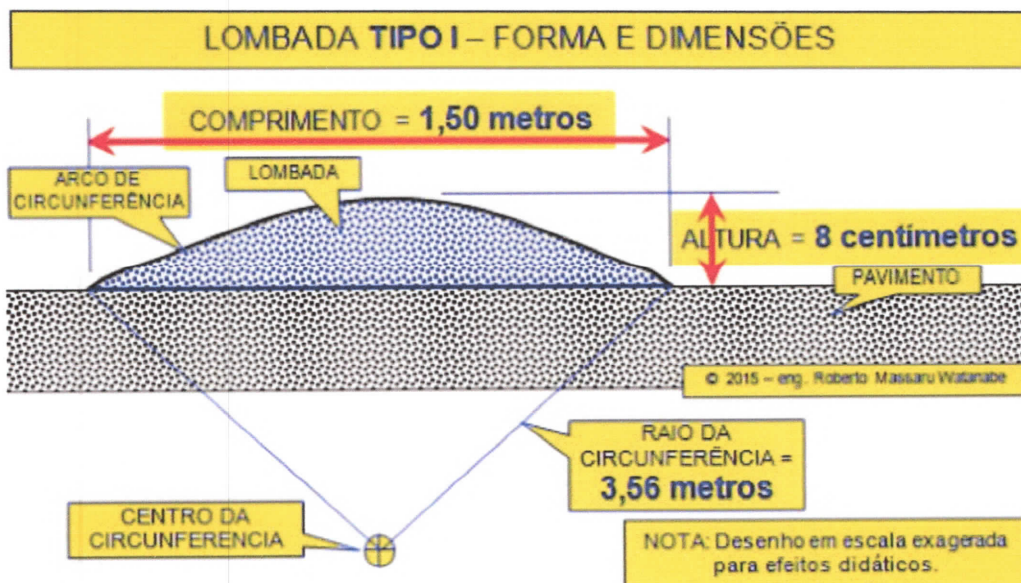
LOMBADA TIPO I – FORMA E DIMENSÕES

COMPRIMENTO = 1,50 metros

ARCO DE CIRCUNFERÊNCIA

LOMBADA

ALTURA = 8 centímetros

PAVIMENTO

© 2015 – eng. Roberto Massaru Watanabe

RAIO DA CIRCUNFERÊNCIA = 3,56 metros

CENTRO DA CIRCUNFERENCIA

NOTA: Desenho em escala exagerada para efeitos didáticos.